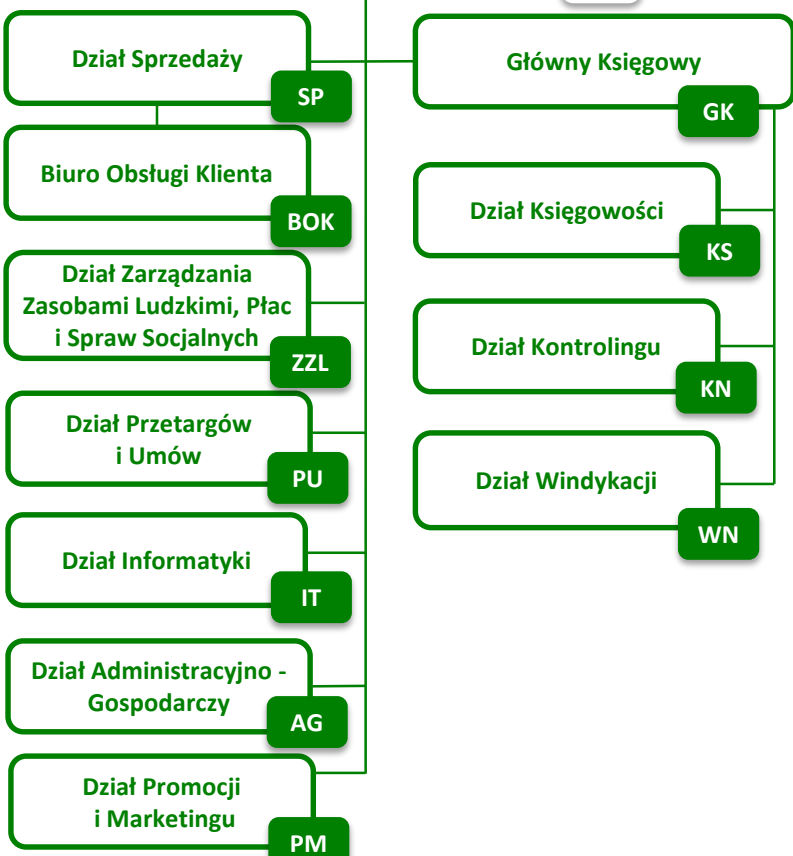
Dział Sprzedaży
SP

Biuro Obsługi Klienta
BOK

Dział Zarządzania Zasobami Ludzkimi, Płac i Spraw Socjalnych
ZZL

Dział Przetargów i Umów
PU

Dział Informatyki
IT

Dział Administracyjno - Gospodarczy
AG

Dział Promocji i Marketingu
PM

Główny Księgowy
GK

Dział Księgowości
KS

Dział Kontrolingu
KN

Dział Windykacji
WN